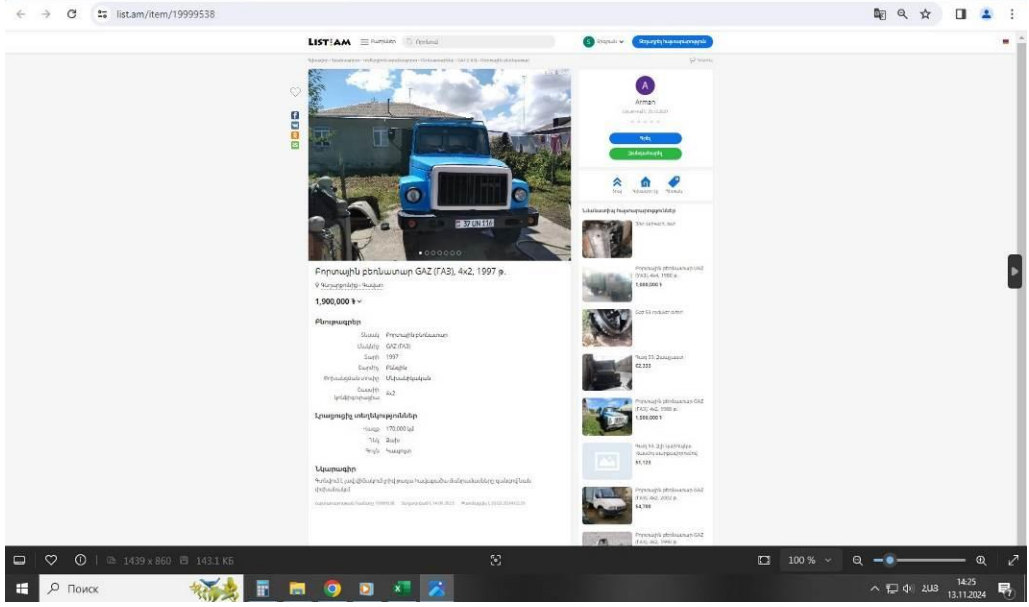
list.am/item/19999538

LIST.AM

Arman

Բորտային բեռնատար GAZ (ГАЗ), 4x2, 1997 թ.

1,900,000 ֏

Բնութագրեր

Լրացուցիչ տեղեկություններ

Նկարագիր

37 UN 176

1,900,000 ֏

1,900,000 ֏

62,333

1,900,000 ֏

1439 x 860   143.1 КБ

100 %

Поиск

14:25
13.11.2024